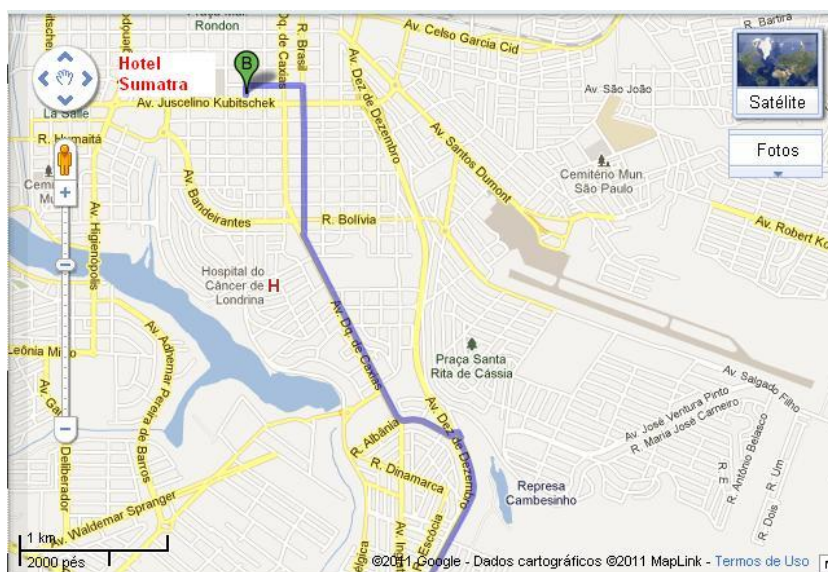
Praça Mal. Rondon
Hotel Sumatra
B
Av. Celso Garcia Cid
R. Bartira
Satélite
Av. Juscelino Kubitschek
Av. São João
La Salle
R. Humaitá
Av. Dez de Dezembro
Av. Santos Dumont
Fotos
Cemitério Mu
Cemitério Mun. São Paulo
Av. Bandeirantes
R. Bolívia
Av. Robert Ko
Av. Higienópolis
Hospital do Câncer de Londrina H
Leônia Mi
Av. Adhemar Pereira de Barros
Av. Dq. de Caxias
Praça Santa Rita de Cássia
Av. Salgado Filho
Av. José Ventura Pinto
R. Maria José Carneiro
Av. Dez de Dezembro
R. Albânia
R. Dinamarca
R. Antônio Belasco
R. Um
R. Dois
R. E
Represa Cambesinho
Av. Ga
Deliberador
Av. Waldemar Spranger
R. Brasil
Dq. de Caxias
Escócia
Av. In
élgica
1 km
2000 pés
©2011 Google - Dados cartográficos ©2011 MapLink - Termos de Uso